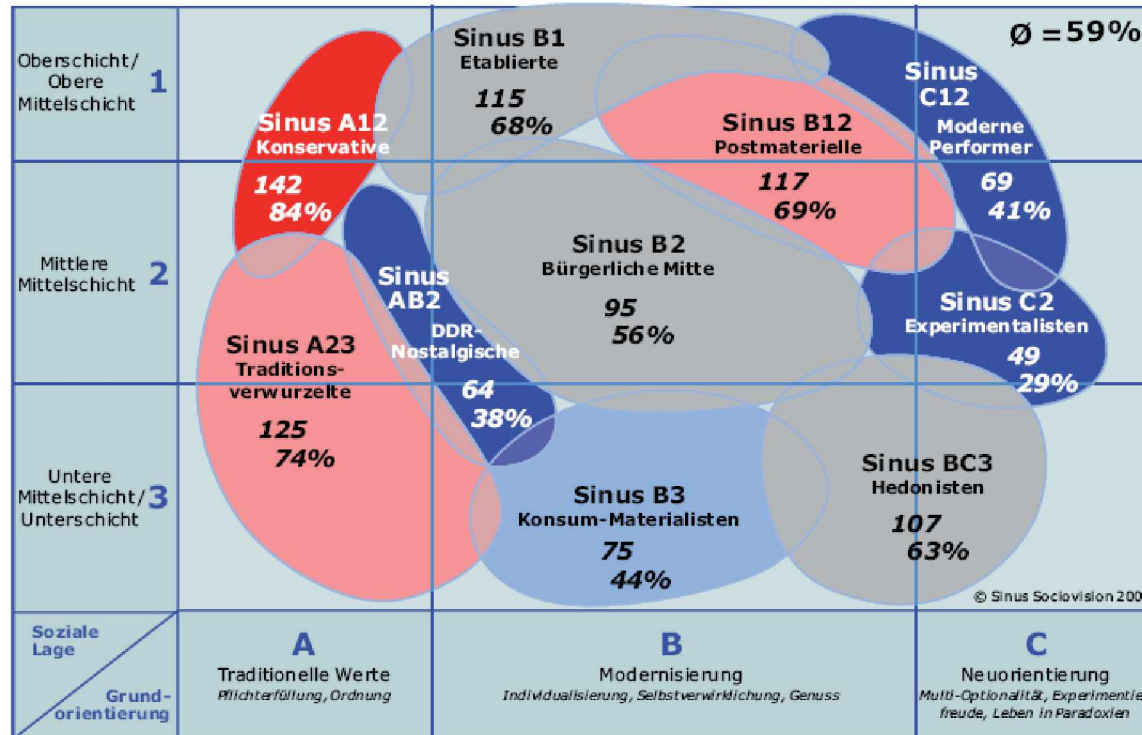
Oberschicht/ Obere Mittelschicht 1

Mittlere Mittelschicht 2

Untere Mittelschicht/ Unterschicht 3

Ø =59%

Sinus B1
Etablierte
115
68%

Sinus A12
Konservative
142
84%

Sinus B12
Postmaterielle
117
69%

Sinus C12
Moderne Performer
69
41%

Sinus AB2
DDR-Nostalgische
64
38%

Sinus B2
Bürgerliche Mitte
95
56%

Sinus C2
Experimentalisten
49
29%

Sinus A23
Traditionsverwurzelte
125
74%

Sinus B3
Konsum-Materialisten
75
44%

Sinus BC3
Hedonisten
107
63%

© Sinus Sociovision 200

Soziale Lage

Grund-orientierung

A
Traditionelle Werte
Pflichterfüllung, Ordnung

B
Modernisierung
Individualisierung, Selbstverwirklichung, Genuss

C
Neuorientierung
Multi-Optionalität, Experimentie freude, Leben in Paradoxien